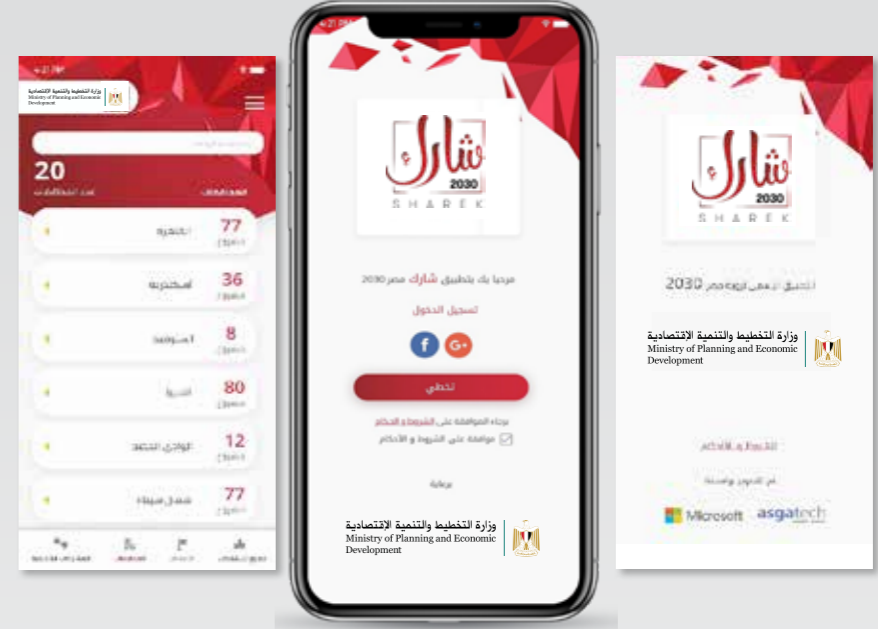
4:21 PM
وزارة التخطيط والتنمية الاقتصادية
Ministry of Planning and Economic Development

20
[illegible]

77
القاهرة
36
الإسكندرية
8
أسيوط
80
المنيا
12
الوادي الجديد
77
شمال سيناء

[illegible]

4:21 PM
شارك
2030
SHAREK

مرحبا بك بتطبيق شارك مصر 2030
تسجيل الدخول
f
G+
تخطي
برجاء الموافقة على الشروط والأحكام
موافقة على الشروط و الأحكام
برعاية
وزارة التخطيط والتنمية الاقتصادية
Ministry of Planning and Economic Development

شارك
2030
SHAREK

التطبيق الرسمي لرؤية مصر 2030
وزارة التخطيط والتنمية الاقتصادية
Ministry of Planning and Economic Development
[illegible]
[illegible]
Microsoft
asgatech